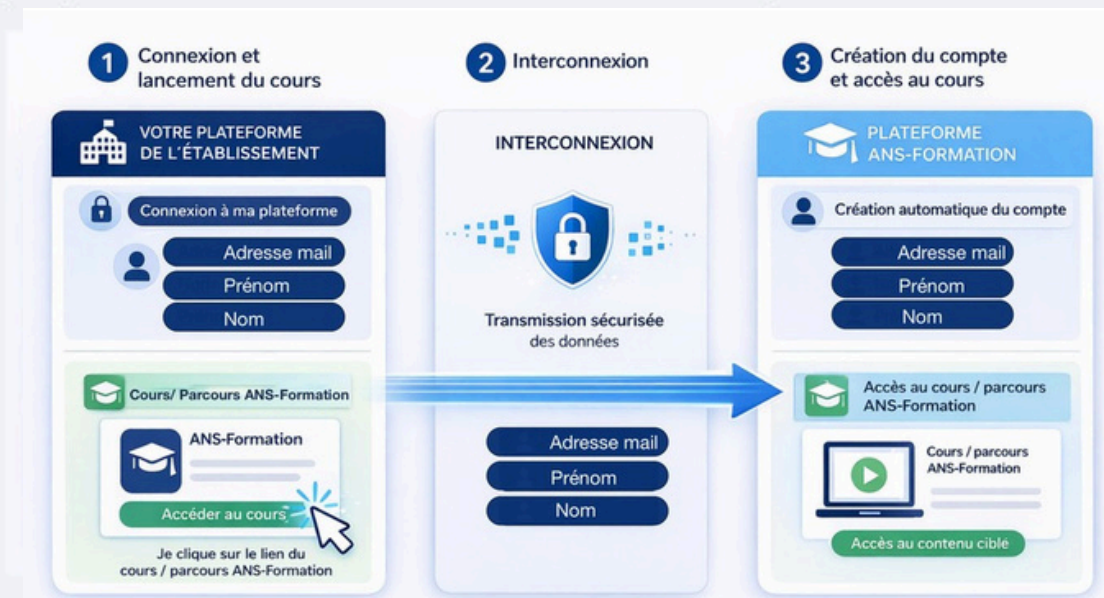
1 Connexion et lancement du cours

2 Interconnexion

3 Création du compte et accès au cours

VOTRE PLATEFORME DE L'ÉTABLISSEMENT

Connexion à ma plateforme

Adresse mail

Prénom

Nom

Cours/ Parcours ANS-Formation

ANS-Formation

Accéder au cours

Je clique sur le lien du cours / parcours ANS-Formation

INTERCONNEXION

Transmission sécurisée des données

Adresse mail

Prénom

Nom

PLATEFORME ANS-FORMATION

Création automatique du compte

Adresse mail

Prénom

Nom

Accès au cours / parcours ANS-Formation

Cours / parcours ANS-Formation

Accès au contenu ciblé